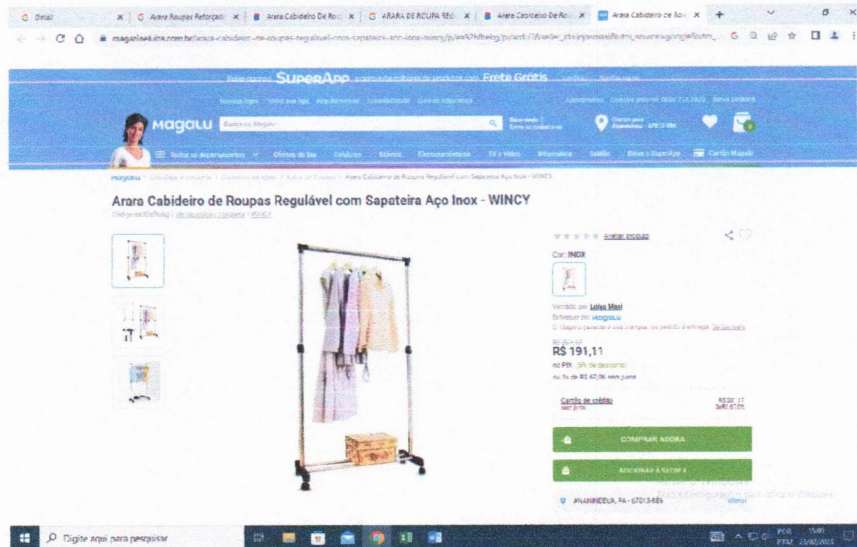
Gmail | Arara Roupas Reforçad | Arara Cabideiro De Ro | ARARA DE ROUPA SEO | Arara Cabideiro De Ro | Arara Cabideiro de Rou

magazineluiza.com.br/arara-cabideiro-de-roupas-regulavel-com-sapateira-aco-inox-wincy/p/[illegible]

Baixe o nosso SuperApp e aproveite milhares de produtos com Frete Grátis

MAGALU

Busca no Magalu

Todos os departamentos | Ofertas do Dia | Celulares | Móveis | Eletrodomésticos | TV e Vídeo | Informática | Saldão | Baixe o SuperApp | Cartão Magalu

Magalu > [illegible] > Arara Cabideiro de Roupas Regulável com Sapateira Aço Inox - WINCY

Arara Cabideiro de Roupas Regulável com Sapateira Aço Inox - WINCY

Avaliar produto

Cor: INOX

Vendido por Lojas Maxi
Entregue por Magalu

R\$ 191,11
no PIX

COMPRAR AGORA

ADICIONAR À SACOLA

ANANINDEUA, PA - 67013-885

Digite aqui para pesquisar